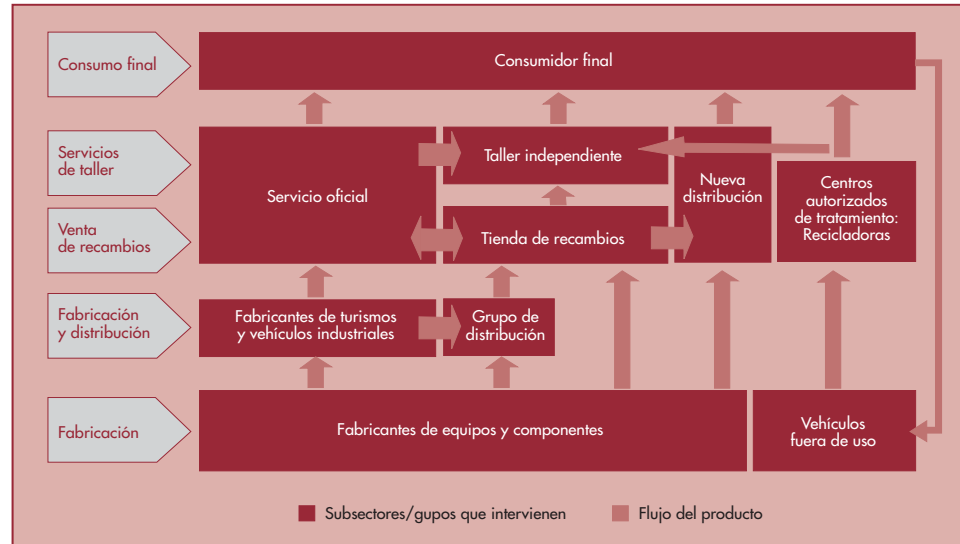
Consumo final

Consumidor final

Servicios de taller

Venta de recambios

Servicio oficial

Taller independiente

Tienda de recambios

Nueva distribución

Centros autorizados de tratamiento: Recicladoras

Fabricación y distribución

Fabricantes de turismos y vehículos industriales

Grupo de distribución

Fabricación

Fabricantes de equipos y componentes

Vehículos fuera de uso

Subsectores/gupos que intervienen

Flujo del producto